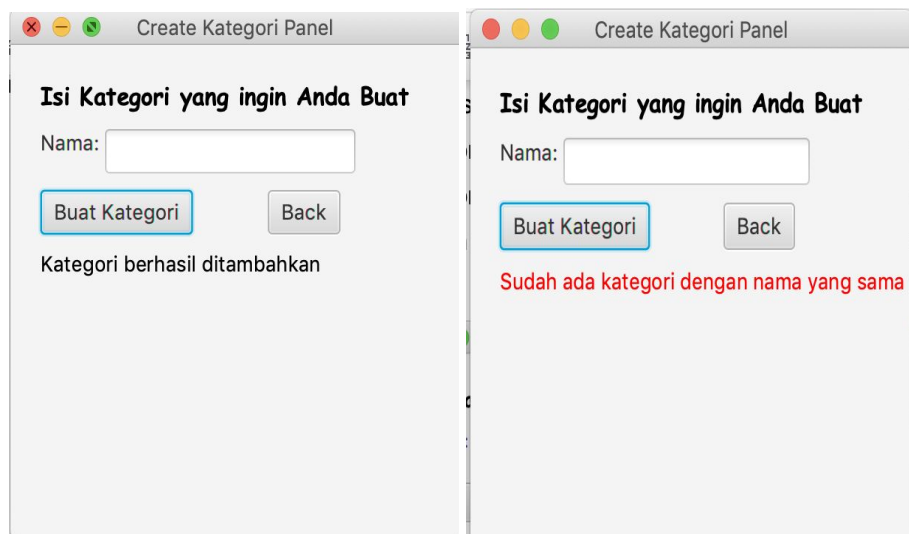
Create Kategori Panel

Isi Kategori yang ingin Anda Buat

Nama:

Buat Kategori

Back

Kategori berhasil ditambahkan

Create Kategori Panel

Isi Kategori yang ingin Anda Buat

Nama:

Buat Kategori

Back

Sudah ada kategori dengan nama yang sama